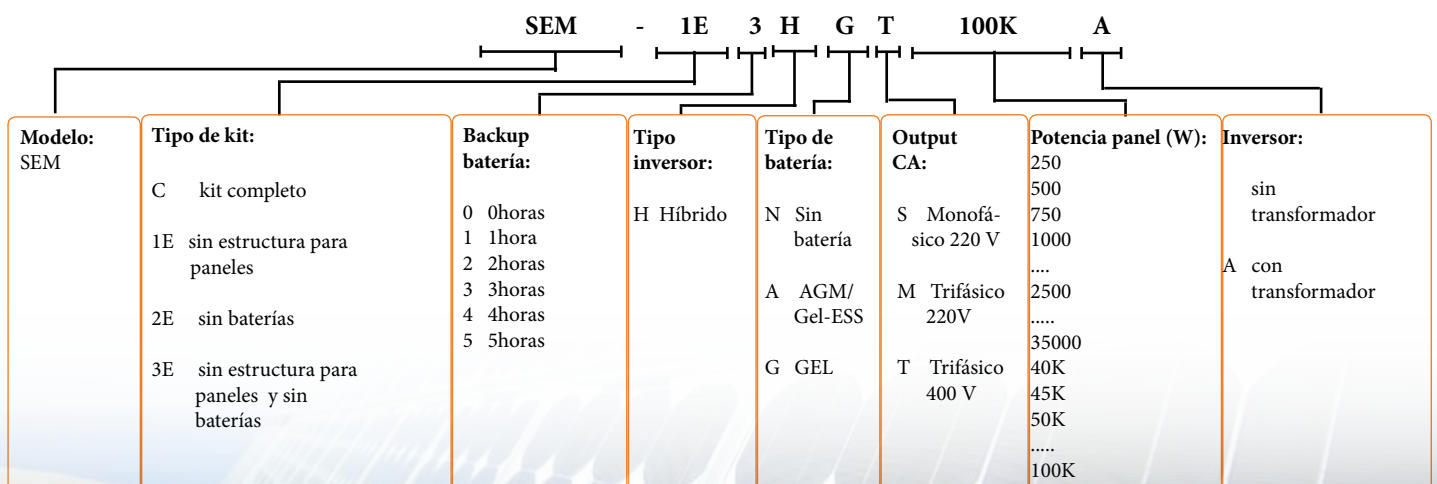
SEM - 1E 3 H G T 100K A

Modelo:
SEM

Tipo de kit:

C kit completo

1E sin estructura para paneles

2E sin baterías

3E sin estructura para paneles y sin baterías

Backup batería:

0 0horas
1 1hora
2 2horas
3 3horas
4 4horas
5 5horas

Tipo inversor:

H Híbrido

Tipo de batería:

N Sin batería

A AGM/ Gel-ESS

G GEL

Output CA:

S Monofásico 220 V

M Trifásico 220V

T Trifásico 400 V

Potencia panel (W):
250
500
750
1000
....
2500
.....
35000
40K
45K
50K
.....
100K

Inversor:

sin transformador

A con transformador